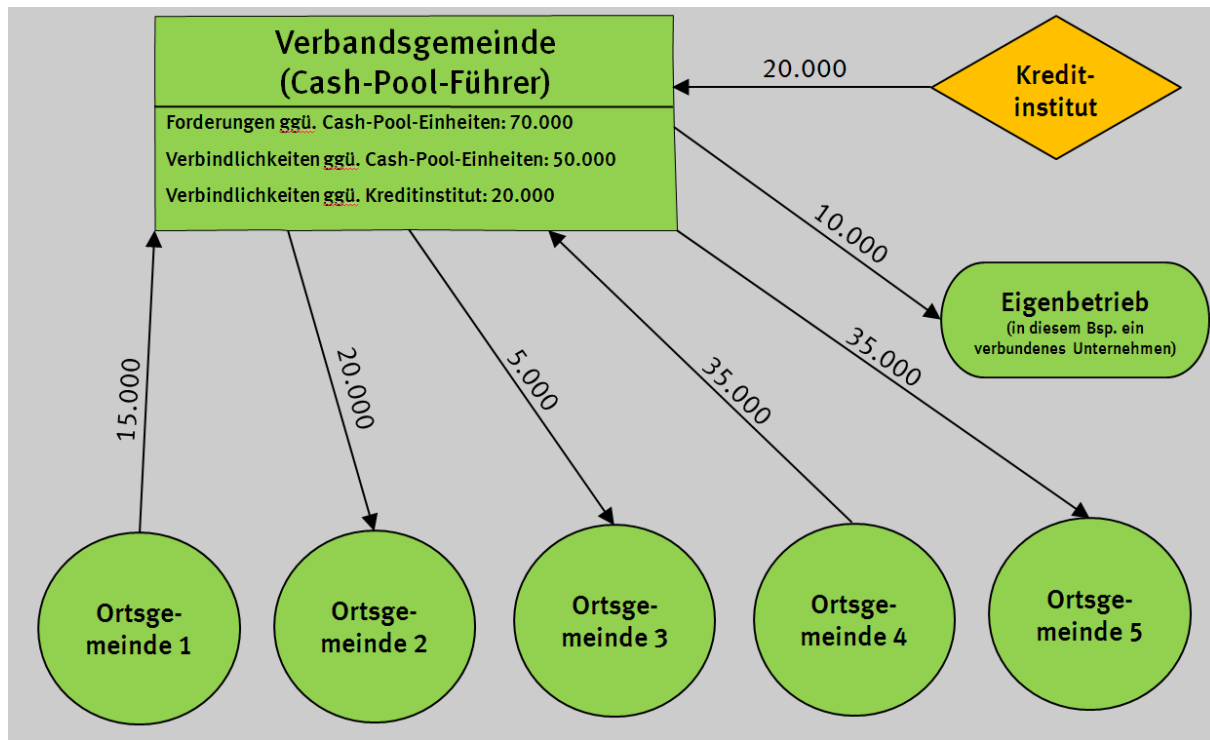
Verbandsgemeinde
(Cash-Pool-Führer)

Forderungen ggü. Cash-Pool-Einheiten: 70.000

Verbindlichkeiten ggü. Cash-Pool-Einheiten: 50.000

Verbindlichkeiten ggü. Kreditinstitut: 20.000

20.000

Kreditinstitut

10.000

Eigenbetrieb
(in diesem Bsp. ein verbundenes Unternehmen)

15.000

20.000

5.000

35.000

35.000

Ortsgemeinde 1

Ortsgemeinde 2

Ortsgemeinde 3

Ortsgemeinde 4

Ortsgemeinde 5